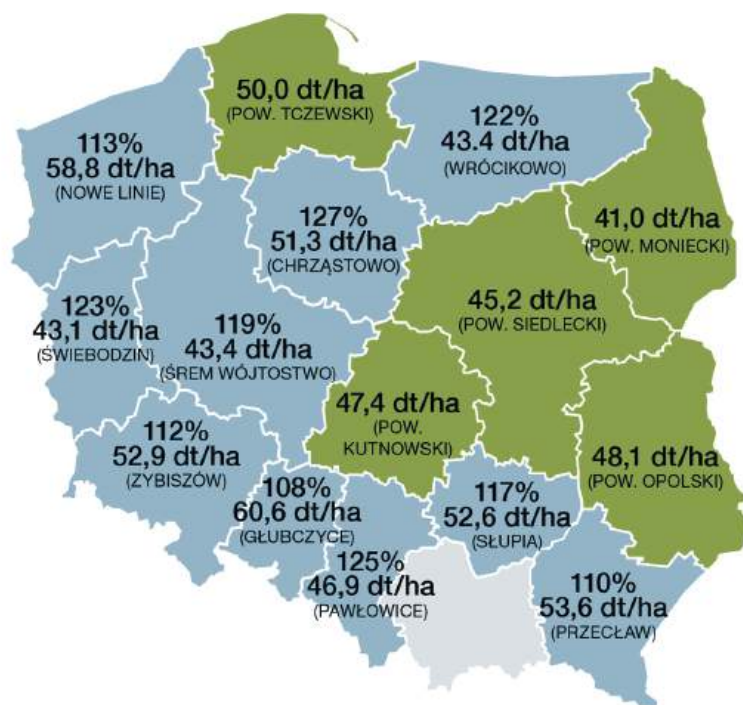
50,0 dt/ha
(POW. TCZEWSKI)

122%
43.4 dt/ha
(WRÓCIKOWO)

113%
58,8 dt/ha
(NOWE LINIE)

127%
51,3 dt/ha
(CHRZĄSTOWO)

41,0 dt/ha
(POW. MONIECKI)

45,2 dt/ha
(POW. SIEDLECKI)

123%
43,1 dt/ha
(ŚWIEBODZIN)

119%
43,4 dt/ha
(ŚREM WÓJTOSTWO)

47,4 dt/ha
(POW. KUTNOWSKI)

112%
52,9 dt/ha
(ZYBISZÓW)

48,1 dt/ha
(POW. OPOLSKI)

108%
60,6 dt/ha
(GŁUBCZYCE)

117%
52,6 dt/ha
(SŁUPIA)

125%
46,9 dt/ha
(PAWŁOWICE)

110%
53,6 dt/ha
(PRZECŁAW)